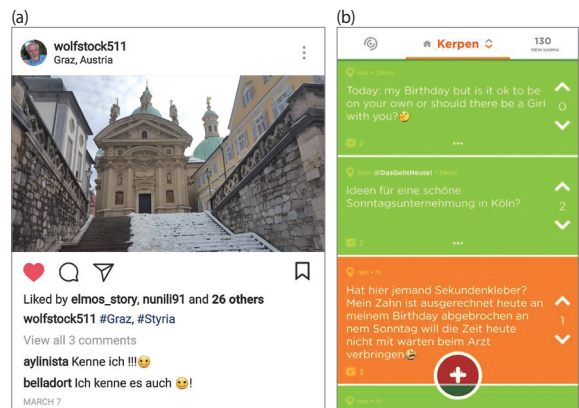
(a)

wolfstock511
Graz, Austria

Liked by elmos_story, nunili91 and 26 others
wolfstock511 #Graz, #Styria
View all 3 comments
aylinista Kenne ich !!!😊
belladort Ich kenne es auch 😊!
MARCH 7

(b)

Kerpen
130
MEIN KARMA

nah • 29min
Today: my Birthday but is it ok to be on your own or should there be a Girl with you?🤔
0
2

from @DasGehtHeute! • 59min
Ideen für eine schöne Sonntagsunternehmung in Köln?
2
2

nah • 1h
Hat hier jemand Sekundenkleber? Mein Zahn ist ausgerechnet heute an meinem Birthday abgebrochen an nem Sonntag will die Zeit heute nicht mit warten beim Arzt verbringen😂
1
3

nah • 1h